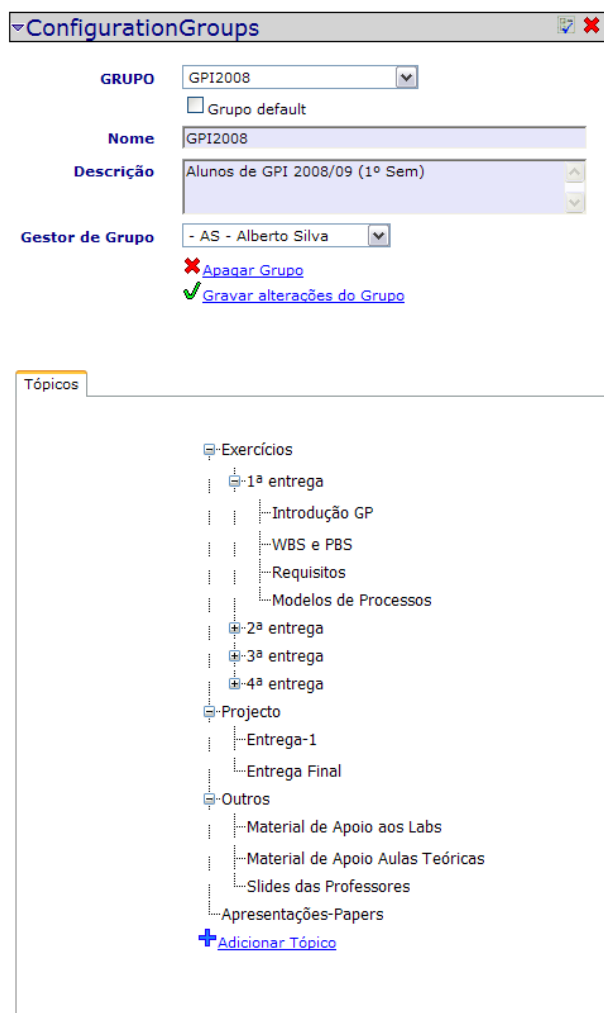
ConfigurationGroups

GRUPO GPI2008

Grupo default

Nome GPI2008

Descrição Alunos de GPI 2008/09 (1º Sem)

Gestor de Grupo - AS - Alberto Silva

Apagar Grupo

Gravar alterações do Grupo

Tópicos

Exercícios
1ª entrega
Introdução GP
WBS e PBS
Requisitos
Modelos de Processos
2ª entrega
3ª entrega
4ª entrega
Projecto
Entrega-1
Entrega Final
Outros
Material de Apoio aos Labs
Material de Apoio Aulas Teóricas
Slides das Professores
Apresentações-Papers
Adicionar Tópico